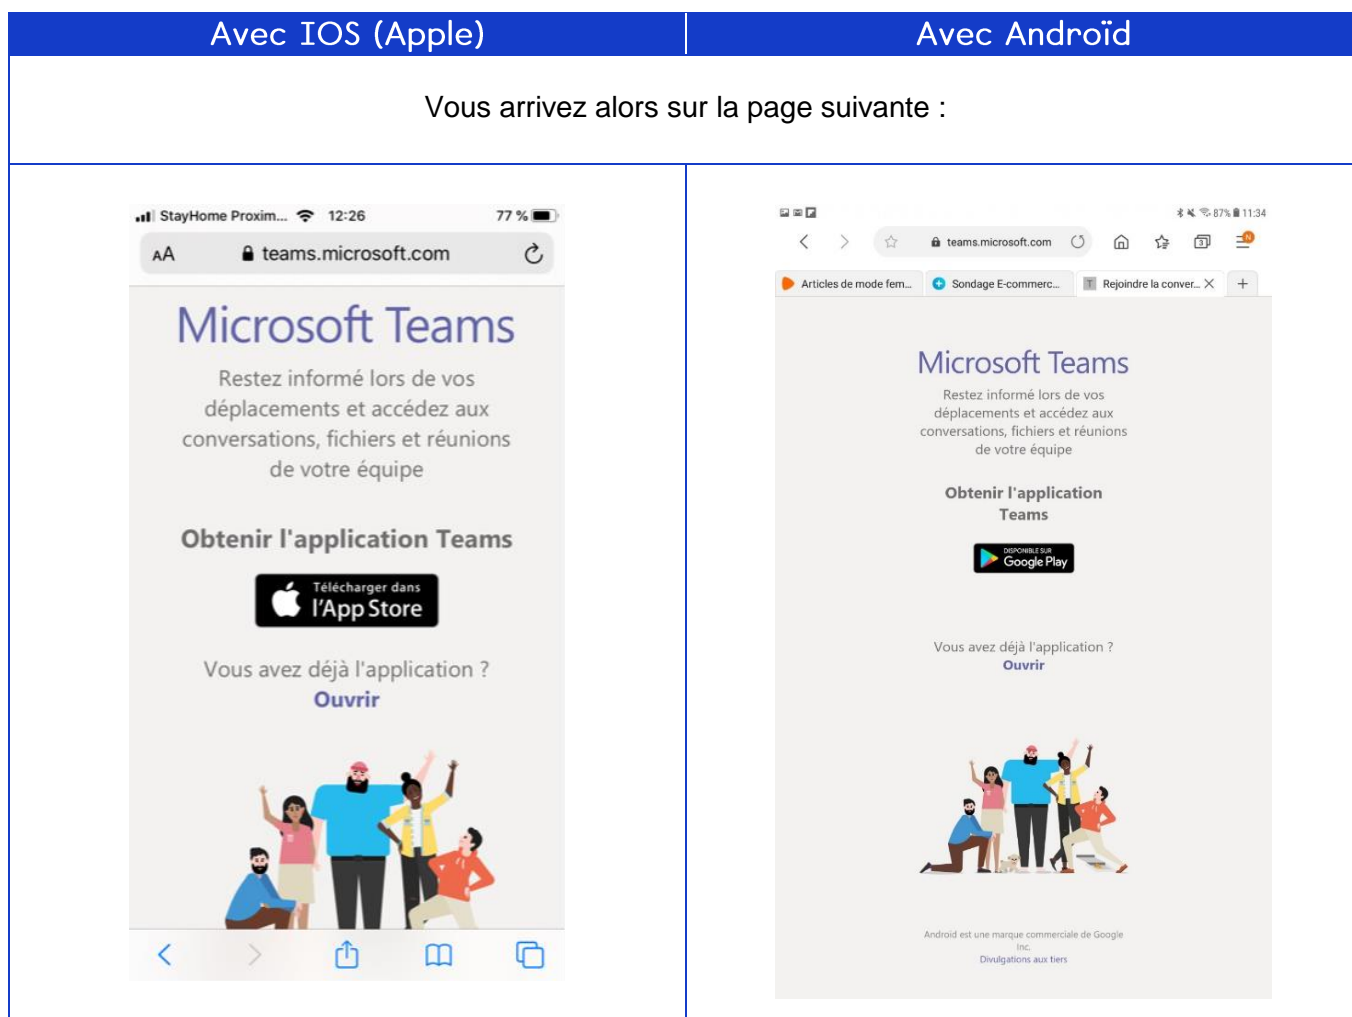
| Avec IOS (Apple) | Avec Androïd |
|---|---|

Vous arrivez alors sur la page suivante :

StayHome Proxim... 12:26 77 %

AA teams.microsoft.com

Microsoft Teams

Restez informé lors de vos déplacements et accédez aux conversations, fichiers et réunions de votre équipe

Obtenir l'application Teams

Télécharger dans l'App Store

Vous avez déjà l'application ?
Ouvrir

87% 11:34

teams.microsoft.com

Articles de mode fem... Sondage E-commerc... Rejoindre la conver...

Microsoft Teams

Restez informé lors de vos déplacements et accédez aux conversations, fichiers et réunions de votre équipe

Obtenir l'application Teams

DISPONIBLE SUR Google Play

Vous avez déjà l'application ?
Ouvrir

Android est une marque commerciale de Google Inc.
Divulgations aux tiers